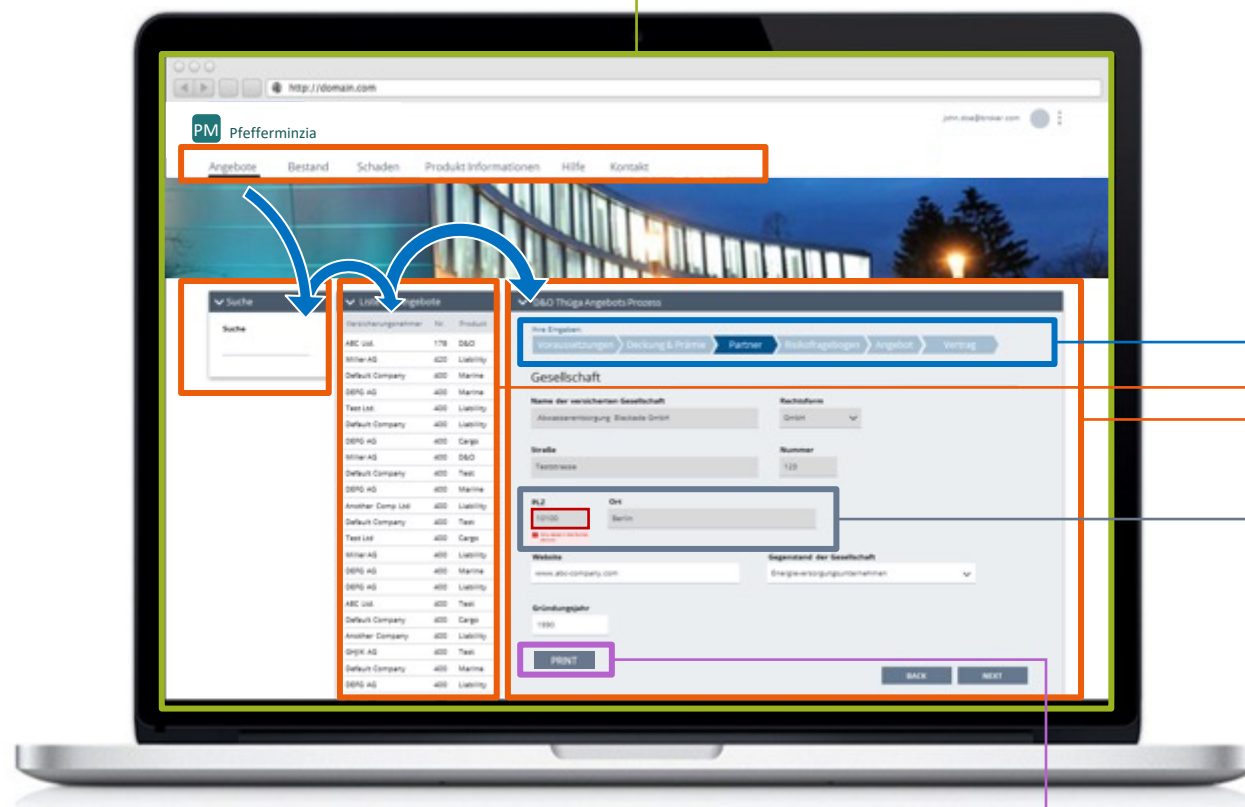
http://domain.com

PM Pfefferminzia

john.doe@broker.com

Angebote Bestand Schaden Produkt Informationen Hilfe Kontakt

Suche

Suche

Liste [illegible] Angebote

| Versicherungsnehmer | Nr. | Produkt |
|---|---|---|
| ABC Ltd. | 178 | D&O |
| Miller AG | 400 | Liability |
| Default Company | 400 | Marine |
| DBFG AG | 400 | Liability |
| Test Ltd | 400 | Liability |
| Default Company | 400 | Liability |
| DBFG AG | 400 | Cargo |
| Miller AG | 400 | D&O |
| Default Company | 400 | Test |
| DBFG AG | 400 | Marine |
| Another Comp Ltd | 400 | Liability |
| Default Company | 400 | Test |
| Test Ltd | 400 | Cargo |
| Miller AG | 400 | Liability |
| DBFG AG | 400 | Marine |
| DBFG AG | 400 | Liability |
| ABC Ltd. | 400 | Test |
| Default Company | 400 | Cargo |
| Another Company | 400 | Liability |
| GHJK AG | 400 | Test |
| Default Company | 400 | Marine |
| DBFG AG | 400 | Liability |

D&O Thüga Angebots Prozess

Ihre Eingaben

Voraussetzungen Deckung & Prämie Partner Risikofragebogen Angebot Vertrag

Gesellschaft

Name der versicherten Gesellschaft
Abwasserentsorgung Blackade GmbH

Rechtsform
GmbH

Straße
Teststrasse

Nummer
123

PLZ
10100
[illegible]

Ort
Berlin

Website
www.abc-company.com

Gegenstand der Gesellschaft
Energieversorgungsunternehmen

Gründungsjahr
1990

PRINT

BACK NEXT